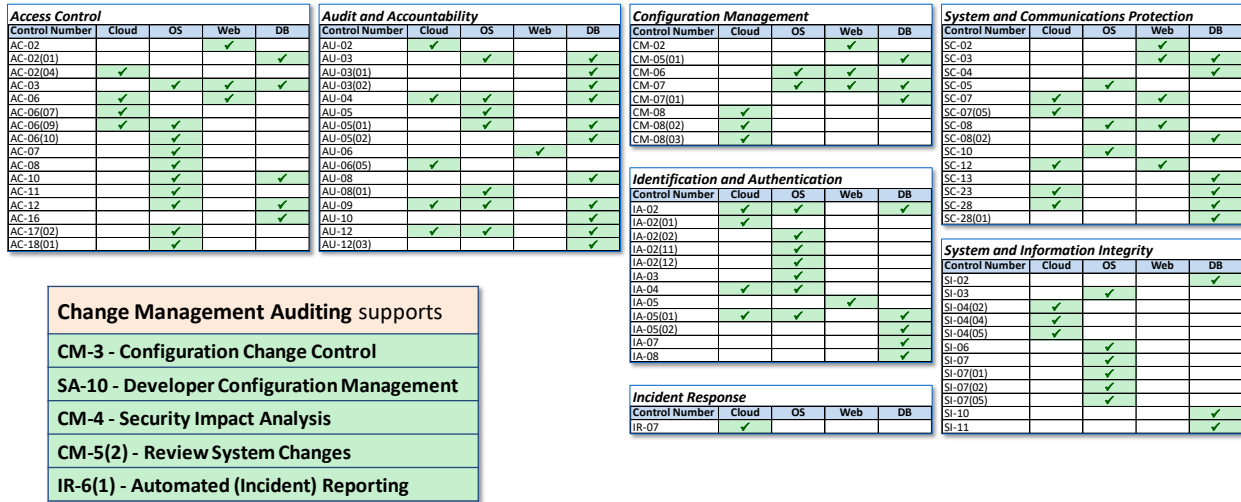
Access Control

| Control Number | Cloud | OS | Web | DB |
|---|---|---|---|---|
| AC-02 | | | ✓ | |
| AC-02(01) | | | | ✓ |
| AC-02(04) | ✓ | | | |
| AC-03 | | ✓ | ✓ | ✓ |
| AC-06 | ✓ | | ✓ | |
| AC-06(07) | ✓ | | | |
| AC-06(09) | ✓ | ✓ | | |
| AC-06(10) | | ✓ | | |
| AC-07 | | ✓ | | |
| AC-08 | | ✓ | | |
| AC-10 | | ✓ | | ✓ |
| AC-11 | | ✓ | | |
| AC-12 | | ✓ | | ✓ |
| AC-16 | | | | ✓ |
| AC-17(02) | | ✓ | | |
| AC-18(01) | | ✓ | | |

Audit and Accountability

| Control Number | Cloud | OS | Web | DB |
|---|---|---|---|---|
| AU-02 | ✓ | | | |
| AU-03 | | ✓ | | ✓ |
| AU-03(01) | | | | ✓ |
| AU-03(02) | | | | ✓ |
| AU-04 | ✓ | ✓ | | ✓ |
| AU-05 | | ✓ | | |
| AU-05(01) | | ✓ | | ✓ |
| AU-05(02) | | | | ✓ |
| AU-06 | | | ✓ | |
| AU-06(05) | ✓ | | | |
| AU-08 | | | | ✓ |
| AU-08(01) | | ✓ | | |
| AU-09 | ✓ | ✓ | | ✓ |
| AU-10 | | | | ✓ |
| AU-12 | ✓ | ✓ | | ✓ |
| AU-12(03) | | | | ✓ |

Configuration Management

| Control Number | Cloud | OS | Web | DB |
|---|---|---|---|---|
| CM-02 | | | ✓ | |
| CM-05(01) | | | | ✓ |
| CM-06 | | ✓ | ✓ | |
| CM-07 | | ✓ | ✓ | ✓ |
| CM-07(01) | | | | ✓ |
| CM-08 | ✓ | | | |
| CM-08(02) | ✓ | | | |
| CM-08(03) | ✓ | | | |

Identification and Authentication

| Control Number | Cloud | OS | Web | DB |
|---|---|---|---|---|
| IA-02 | ✓ | ✓ | | ✓ |
| IA-02(01) | ✓ | | | |
| IA-02(02) | | ✓ | | |
| IA-02(11) | | ✓ | | |
| IA-02(12) | | ✓ | | |
| IA-03 | | ✓ | | |
| IA-04 | ✓ | ✓ | | |
| IA-05 | | | ✓ | |
| IA-05(01) | ✓ | ✓ | | ✓ |
| IA-05(02) | | | | ✓ |
| IA-07 | | | | ✓ |
| IA-08 | | | | ✓ |

Incident Response

| Control Number | Cloud | OS | Web | DB |
|---|---|---|---|---|
| IR-07 | ✓ | | | |

System and Communications Protection

| Control Number | Cloud | OS | Web | DB |
|---|---|---|---|---|
| SC-02 | | | ✓ | |
| SC-03 | | | ✓ | ✓ |
| SC-04 | | | | ✓ |
| SC-05 | | ✓ | | |
| SC-07 | ✓ | | ✓ | |
| SC-07(05) | ✓ | | | |
| SC-08 | | ✓ | ✓ | |
| SC-08(02) | | | | ✓ |
| SC-10 | | ✓ | | |
| SC-12 | ✓ | | ✓ | |
| SC-13 | | | | ✓ |
| SC-23 | ✓ | | | ✓ |
| SC-28 | ✓ | | | ✓ |
| SC-28(01) | | | | ✓ |

System and Information Integrity

| Control Number | Cloud | OS | Web | DB |
|---|---|---|---|---|
| SI-02 | | | | ✓ |
| SI-03 | | ✓ | | |
| SI-04(02) | ✓ | | | |
| SI-04(04) | ✓ | | | |
| SI-04(05) | ✓ | | | |
| SI-06 | | ✓ | | |
| SI-07 | | ✓ | | |
| SI-07(01) | | ✓ | | |
| SI-07(02) | | ✓ | | |
| SI-07(05) | | ✓ | | |
| SI-10 | | | | ✓ |
| SI-11 | | | | ✓ |

Change Management Auditing supports

CM-3 - Configuration Change Control

SA-10 - Developer Configuration Management

CM-4 - Security Impact Analysis

CM-5(2) - Review System Changes

IR-6(1) - Automated (Incident) Reporting